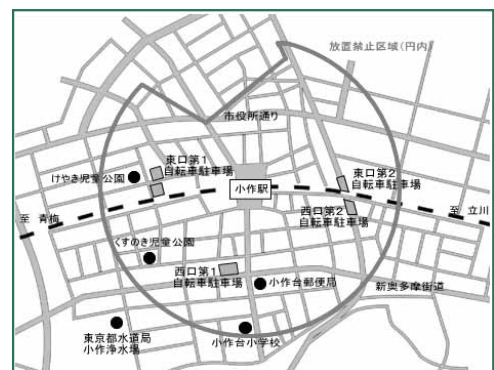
放置禁止区域(円内)

市役所通り

東口第1
自転車駐車場

けやき児童公園

小作駅

東口第2
自転車駐車場

西口第2
自転車駐車場

至 青梅

至 立川

くすのき児童公園

西口第1
自転車駐車場

小作台郵便局

新奥多摩街道

東京都水道局
小作浄水場

小作台小学校